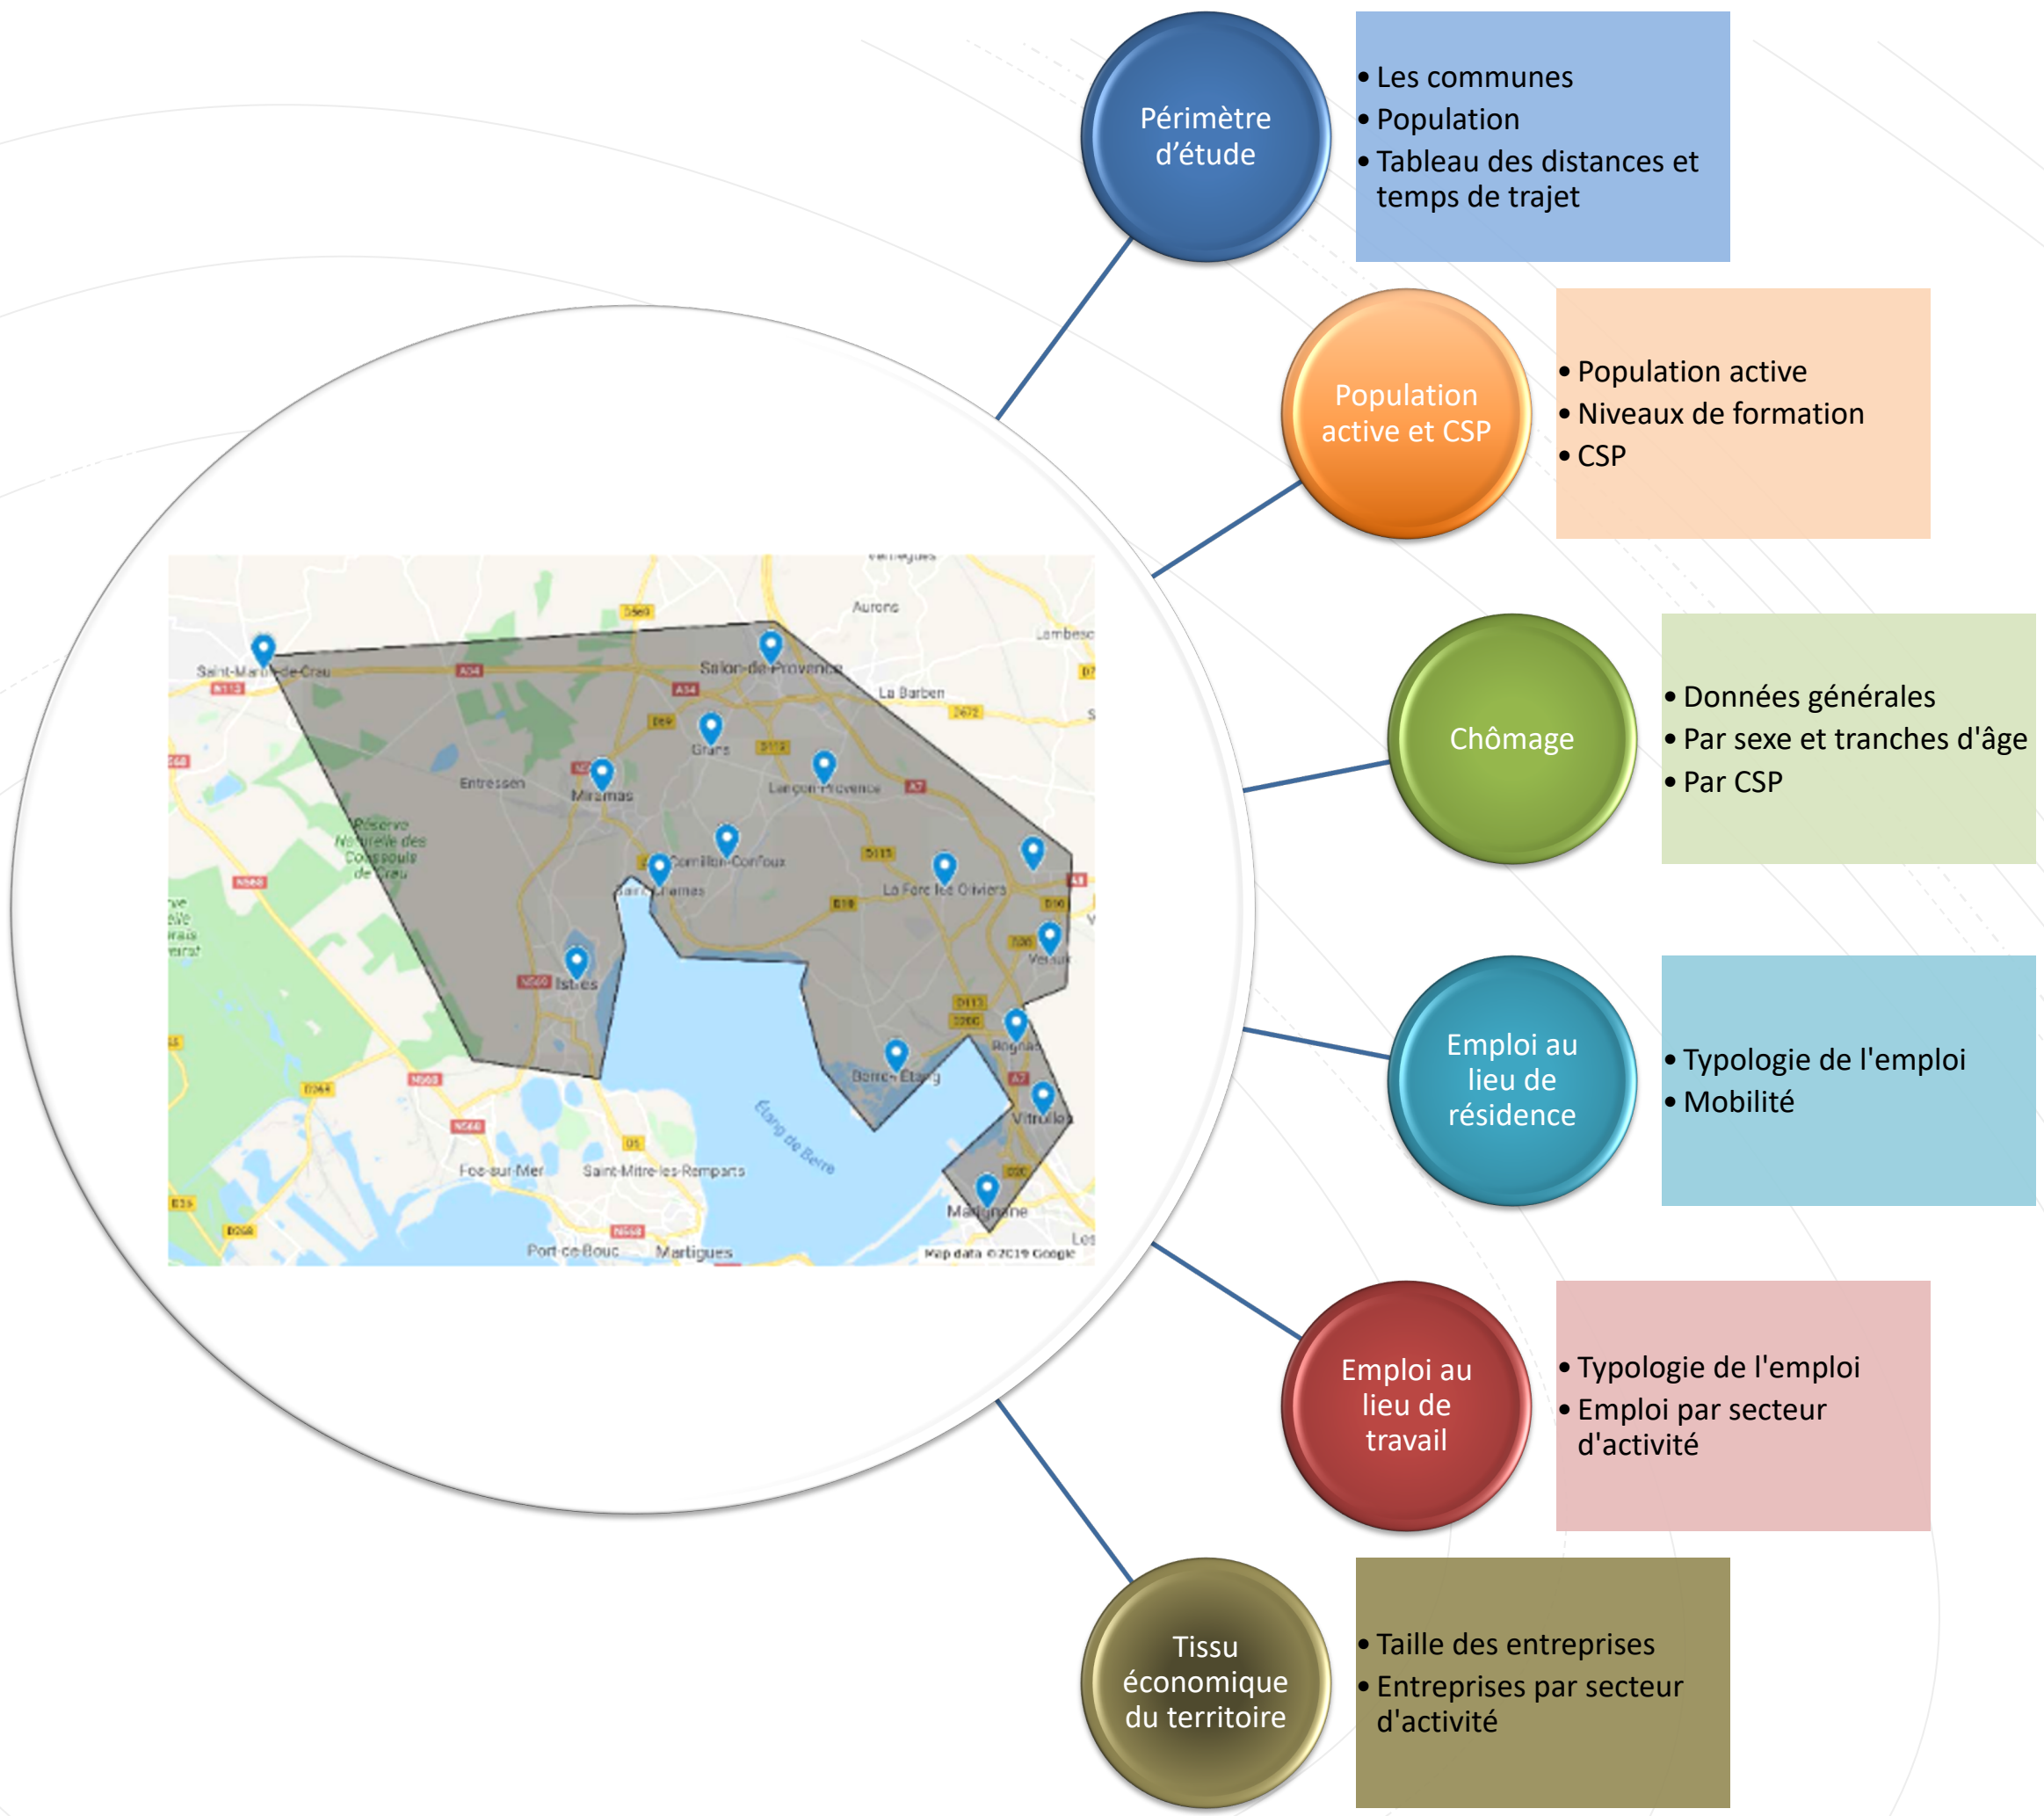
Périmètre d'étude

• Les communes
• Population
• Tableau des distances et temps de trajet

Population active et CSP

• Population active
• Niveaux de formation
• CSP

Chômage

• Données générales
• Par sexe et tranches d'âge
• Par CSP

Emploi au lieu de résidence

• Typologie de l'emploi
• Mobilité

Emploi au lieu de travail

• Typologie de l'emploi
• Emploi par secteur d'activité

Tissu économique du territoire

• Taille des entreprises
• Entreprises par secteur d'activité

Aurons
Lambesc
Saint-Martin-de-Crau
Salon-de-Provence
La Barben
Grans
Entressen
Miramas
Lançon-Provence
Réserve Naturelle des Coussouls de Crau
Cornillon-Confoux
Saint-Chamas
La Fare les Oliviers
Velaux
Istres
Rognac
Berre-l'Étang
Étang de Berre
Vitrolles
Fos-sur-Mer
Saint-Mitre-les-Remparts
Marignane
Port-de-Bouc
Martigues
Map data ©2019 Google